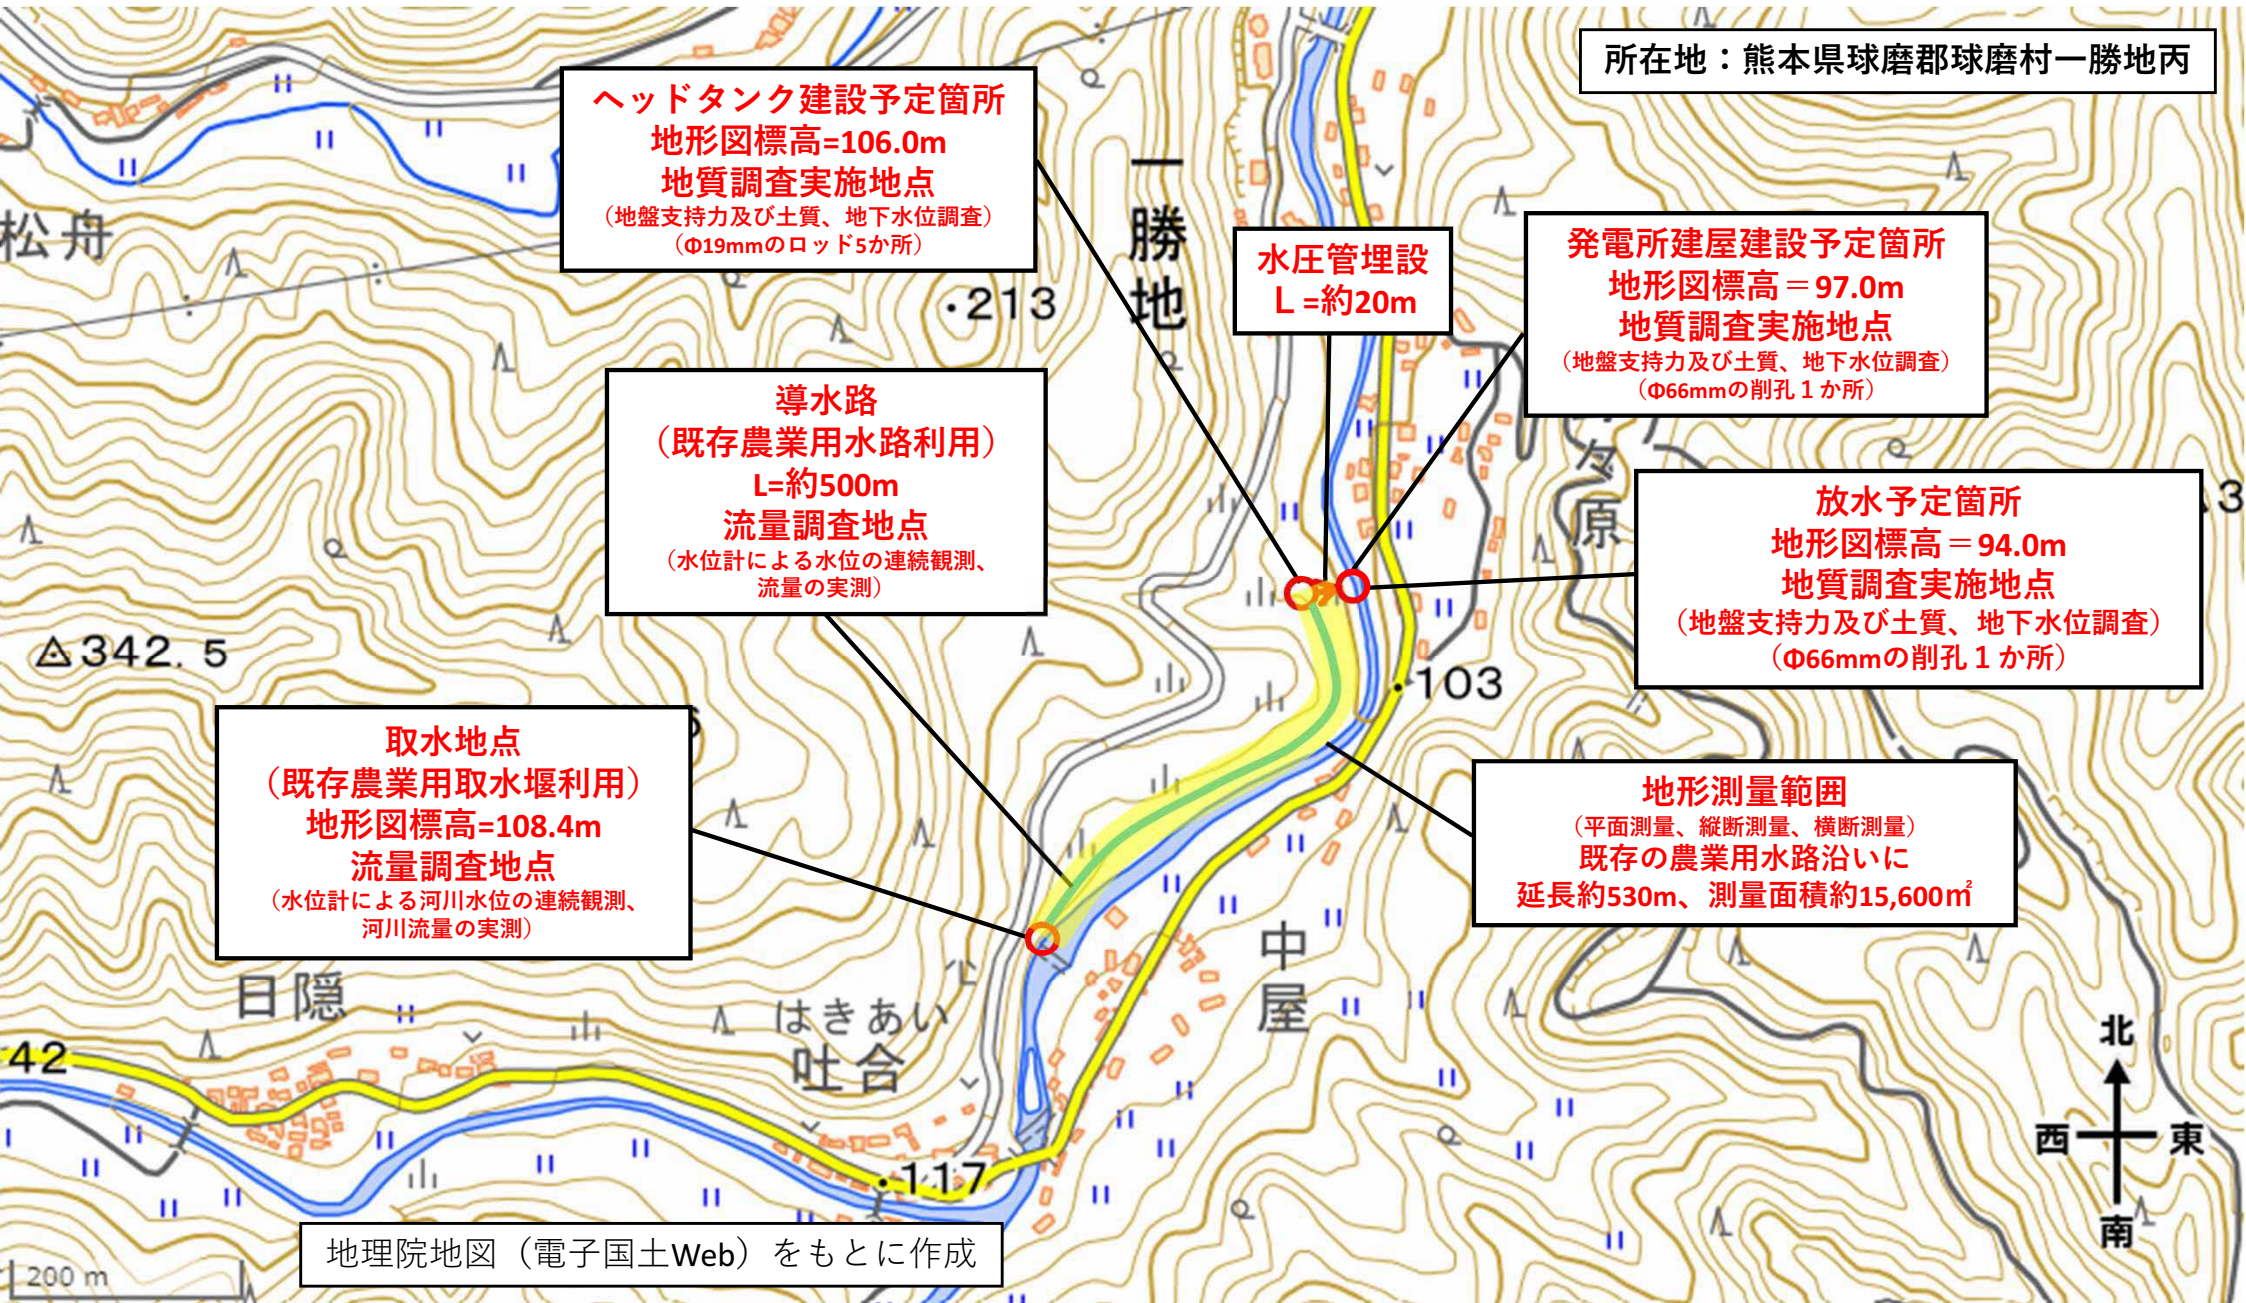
所在地：熊本県球磨郡球磨村一勝地丙

ヘッドタンク建設予定箇所
地形図標高=106.0m
地質調査実施地点
（地盤支持力及び土質、地下水位調査）
（Φ19mmのロッド5か所）

一勝地

水圧管埋設
L =約20m

発電所建屋建設予定箇所
地形図標高＝97.0m
地質調査実施地点
（地盤支持力及び土質、地下水位調査）
（Φ66mmの削孔１か所）

松舟

・213

導水路
（既存農業用水路利用）
L=約500m
流量調査地点
（水位計による水位の連続観測、流量の実測）

放水予定箇所
地形図標高＝94.0m
地質調査実施地点
（地盤支持力及び土質、地下水位調査）
（Φ66mmの削孔１か所）

原

△342.5

・103

取水地点
（既存農業用取水堰利用）
地形図標高=108.4m
流量調査地点
（水位計による河川水位の連続観測、河川流量の実測）

地形測量範囲
（平面測量、縦断測量、横断測量）
既存の農業用水路沿いに
延長約530m、測量面積約15,600㎡

中屋

日隠

はきあい
吐合

42

・117

北
西
東
南

地理院地図（電子国土Web）をもとに作成

200 m